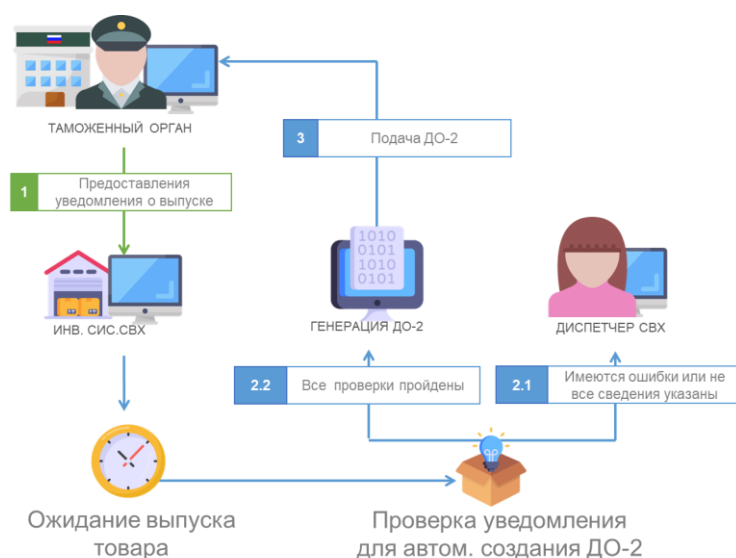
ТАМОЖЕННЫЙ ОРГАН

3 Подача ДО-2

1 Предоставления уведомления о выпуске

1010
0101
1010
0101

ИНВ. СИС.СВХ

ГЕНЕРАЦИЯ ДО-2

ДИСПЕТЧЕР СВХ

2.2 Все проверки пройдены

2.1 Имеются ошибки или не все сведения указаны

Ожидание выпуска товара

Проверка уведомления для автом. создания ДО-2